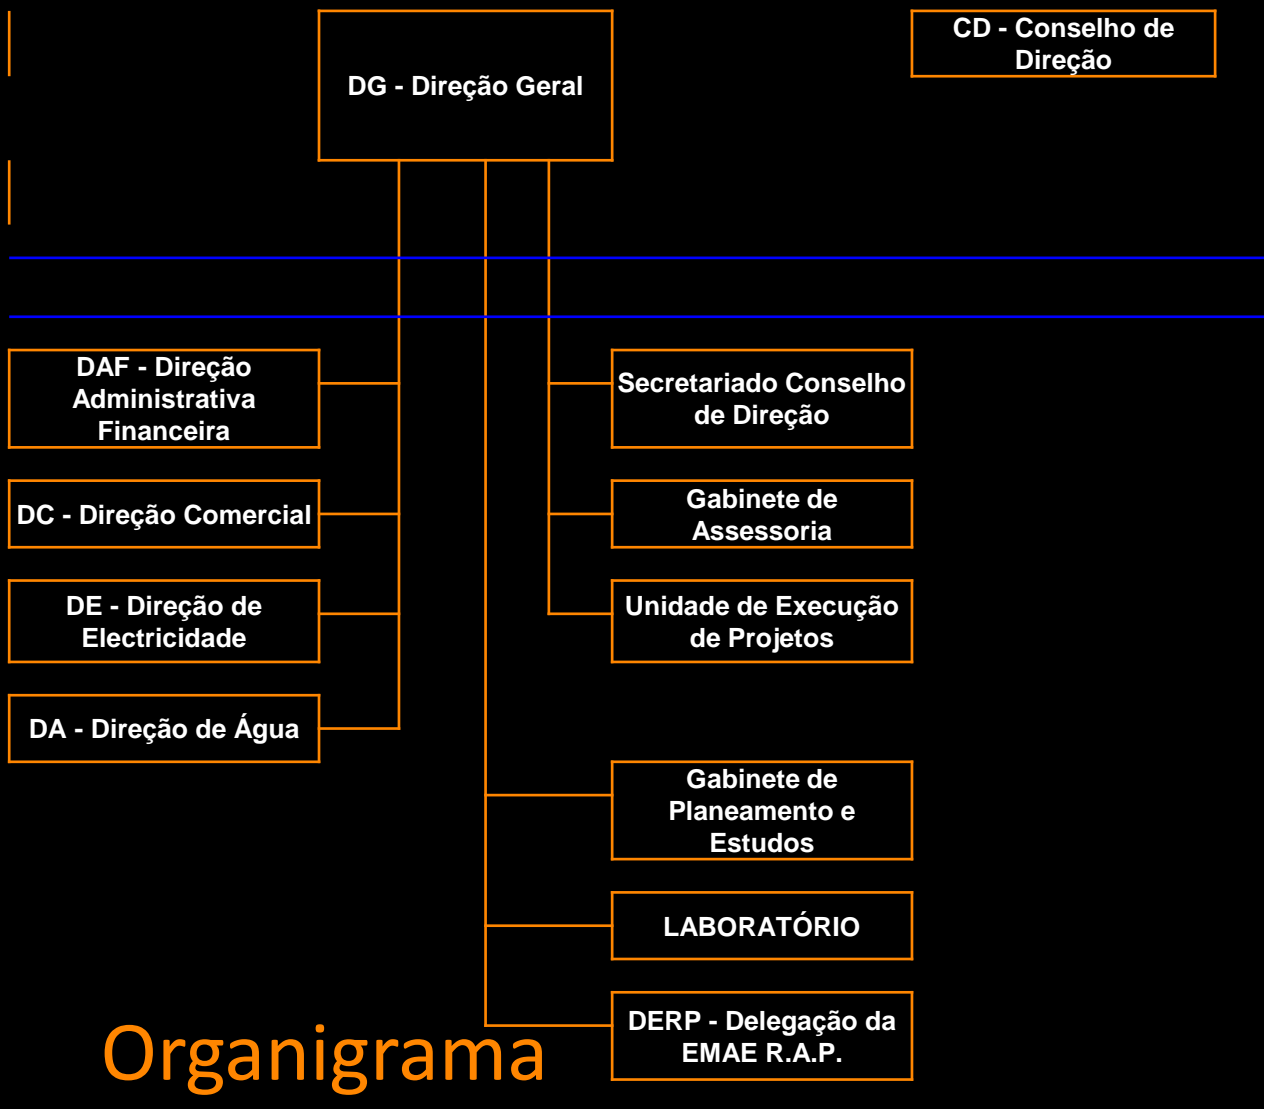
DG - Direção Geral

CD - Conselho de Direção

DAF - Direção Administrativa Financeira

DC - Direção Comercial

DE - Direção de Electricidade

DA - Direção de Água

Secretariado Conselho de Direção

Gabinete de Assessoria

Unidade de Execução de Projetos

Gabinete de Planeamento e Estudos

LABORATÓRIO

DERP - Delegação da EMAE R.A.P.

Organigrama